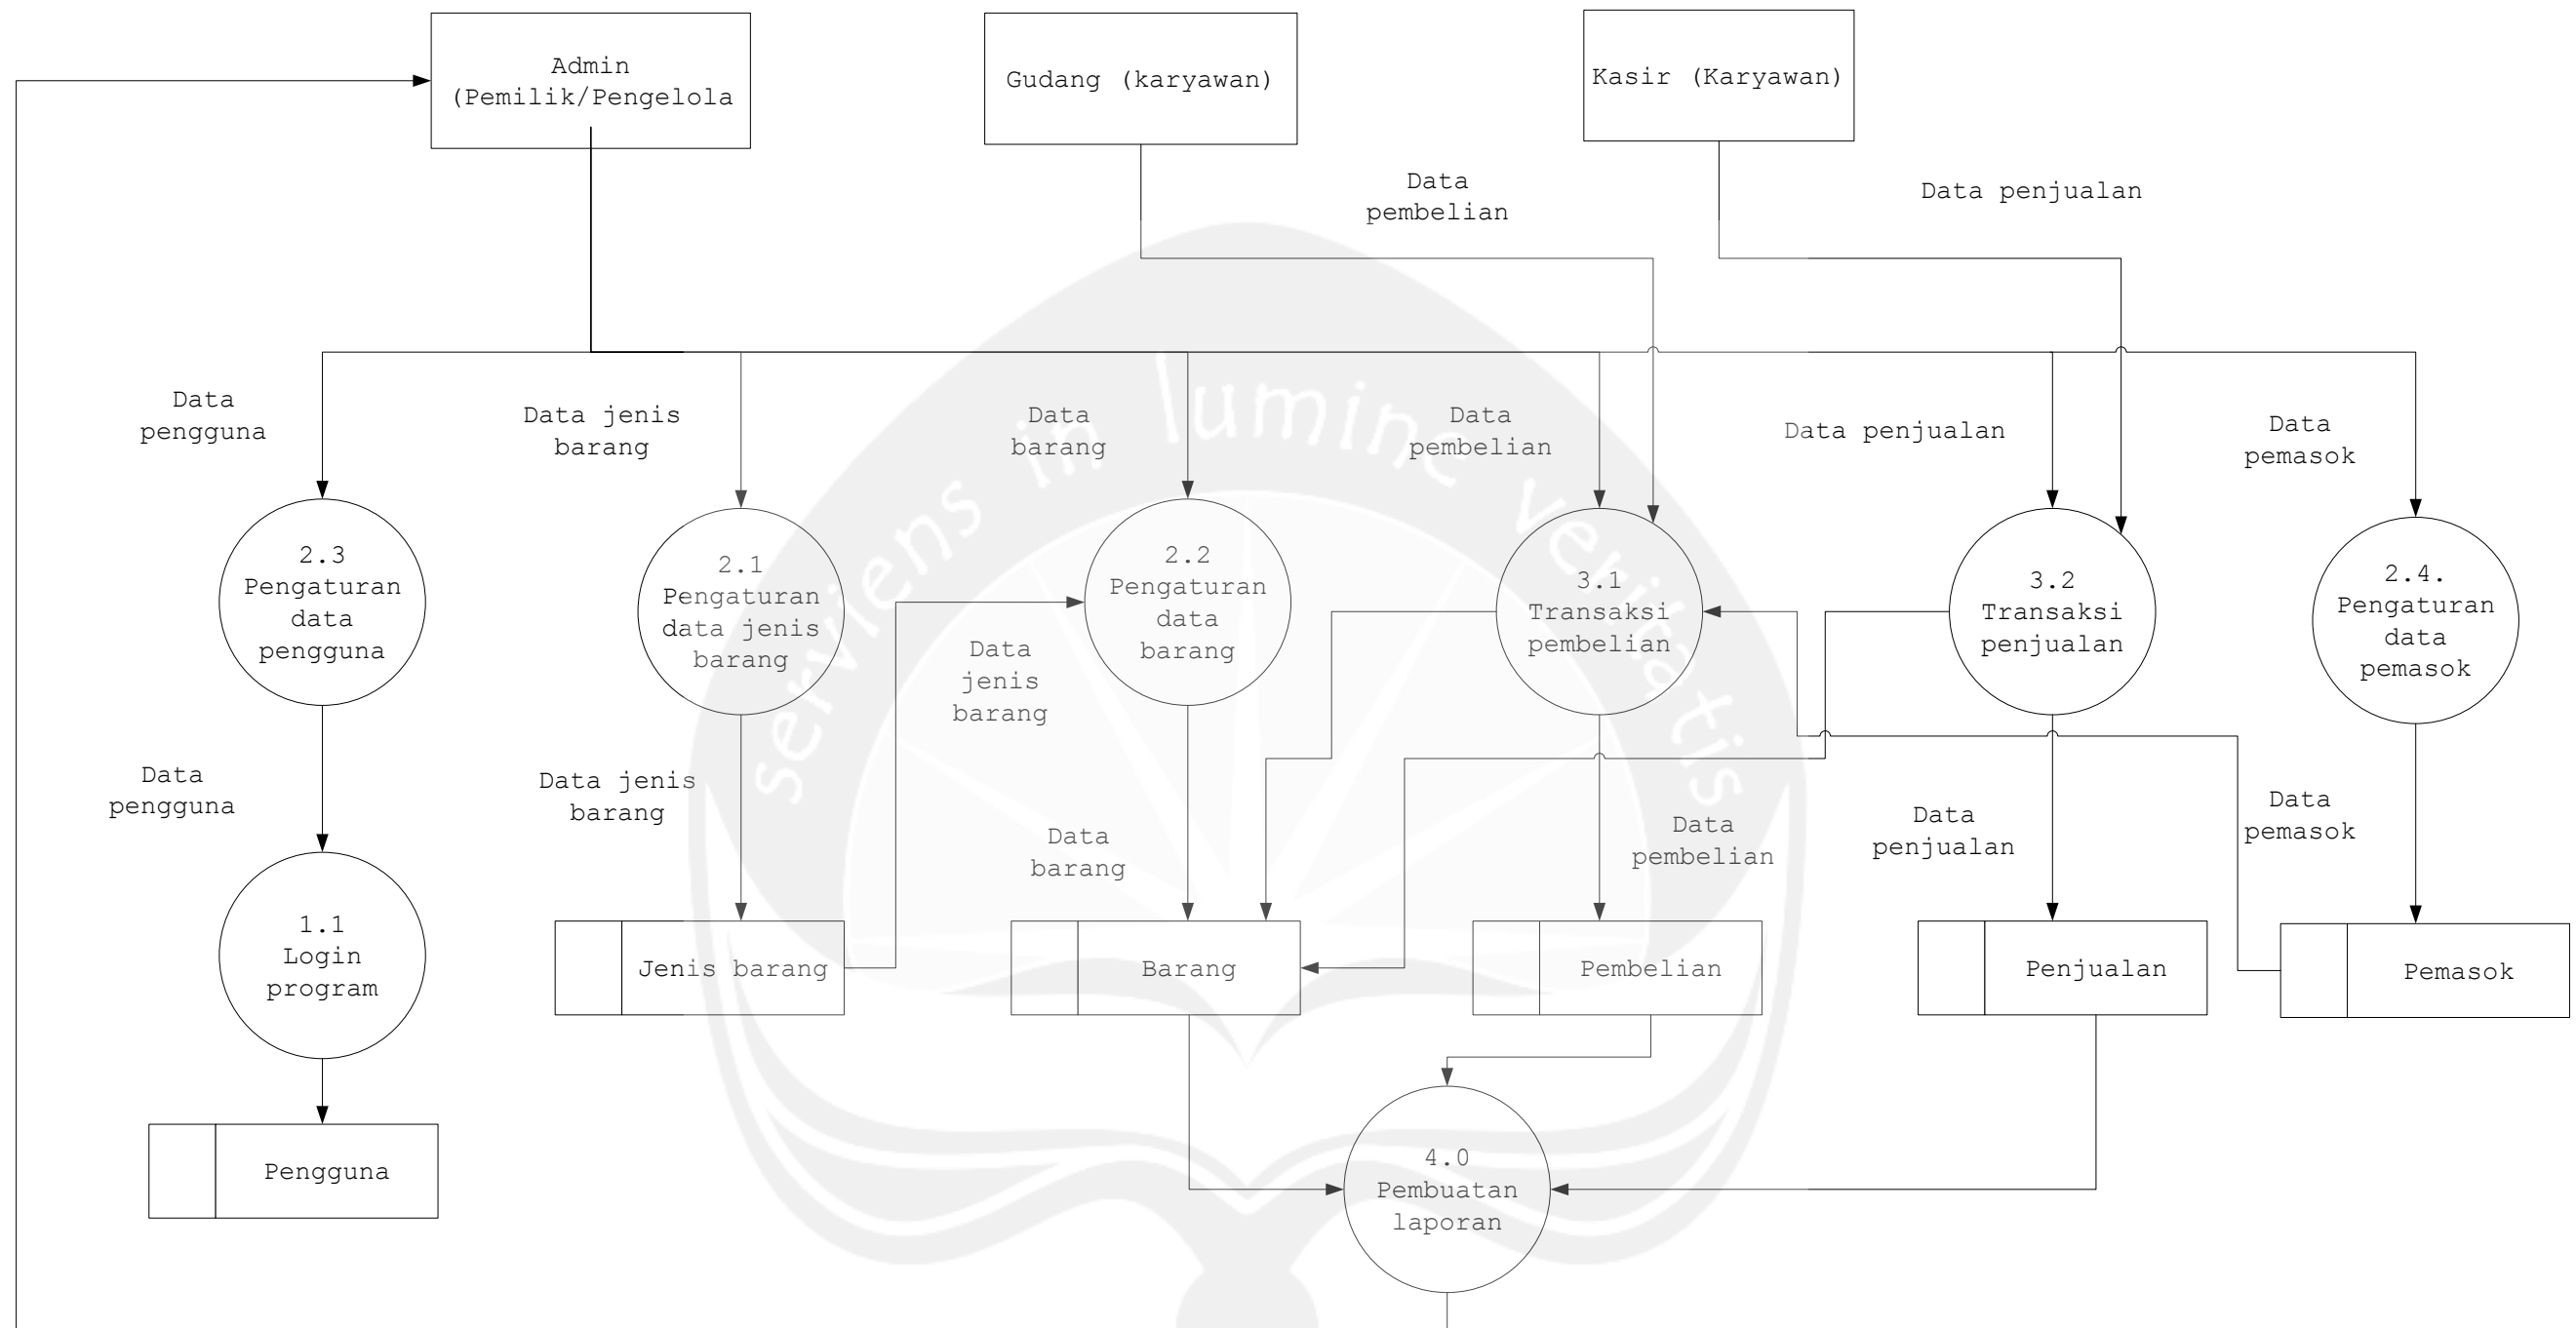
Admin (Pemilik/Pengelola

Gudang (karyawan)

Kasir (Karyawan)

Data pembelian

Data penjualan

Data pengguna

Data jenis barang

Data barang

Data pembelian

Data penjualan

Data pemasok

2.3 Pengaturan data pengguna

2.1 Pengaturan data jenis barang

2.2 Pengaturan data barang

3.1 Transaksi pembelian

3.2 Transaksi penjualan

2.4. Pengaturan data pemasok

Data jenis barang

Data pengguna

Data jenis barang

Data barang

Data pembelian

Data penjualan

Data pemasok

1.1 Login program

Jenis barang

Barang

Pembelian

Penjualan

Pemasok

Pengguna

4.0 Pembuatan laporan

serviens in lumine veritatis